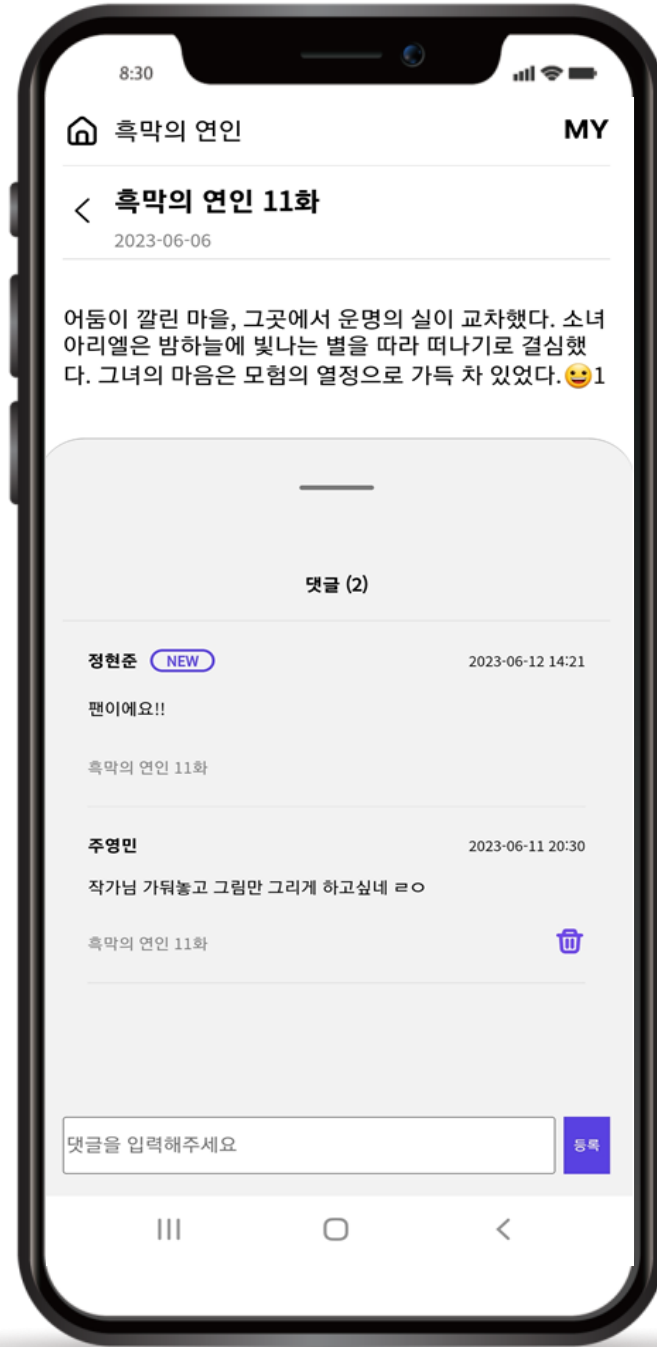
8:30

흑막의 연인

MY

흑막의 연인 11화

2023-06-06

어둠이 깔린 마을, 그곳에서 운명의 실이 교차했다. 소녀 아리엘은 밤하늘에 빛나는 별을 따라 떠나기로 결심했다. 그녀의 마음은 모험의 열정으로 가득 차 있었다.😀1

댓글 (2)

정현준 NEW 2023-06-12 14:21

팬이에요!!

흑막의 연인 11화

주영민 2023-06-11 20:30

작가님 가둬놓고 그림만 그리게 하고싶네 ㄹㅇ

흑막의 연인 11화

댓글을 입력해주세요

등록